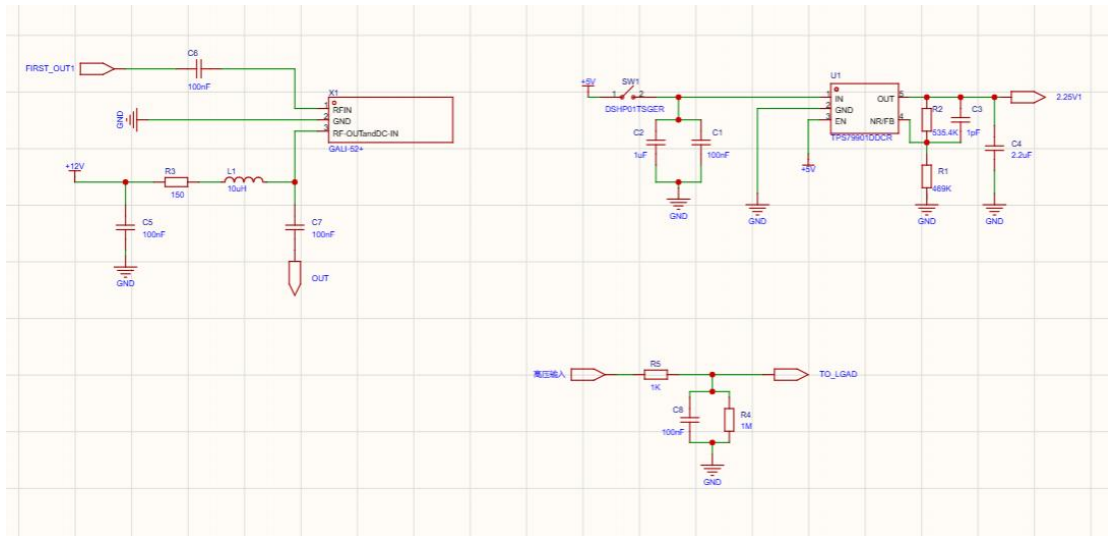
FIRST_OUT1
C6
100nF
X1
1 RFIN
GND
2
3 RF-OUTandDC-IN
GALI-52+
GND
+12V
R3
150
L1
10uH
C5
100nF
GND
C7
100nF
OUT
+5V
SW1
1 2
DSHP01TSGER
C2
1uF
C1
100nF
GND
GND
+5V
U1
1 IN
2 GND
3 EN
OUT 5
NR/FB 4
TPS79901DDCR
R2
535.4K
C3
1pF
R1
469K
GND
C4
2.2uF
GND
2.25V1
高压输入
R5
1K
TO_LGAD
C8
100nF
R4
1M
GND